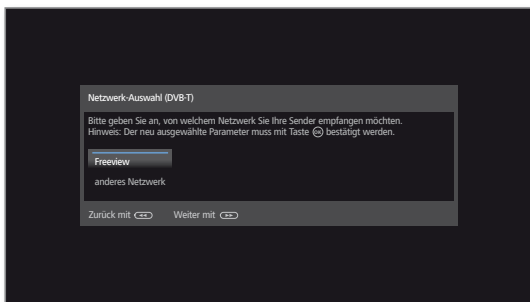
Netzwerk-Auswahl (DVB-T)

Bitte geben Sie an, von welchem Netzwerk Sie Ihre Sender empfangen möchten.
Hinweis: Der neu ausgewählte Parameter muss mit Taste OK bestätigt werden.

Freeview

anderes Netzwerk

Zurück mit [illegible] Weiter mit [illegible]